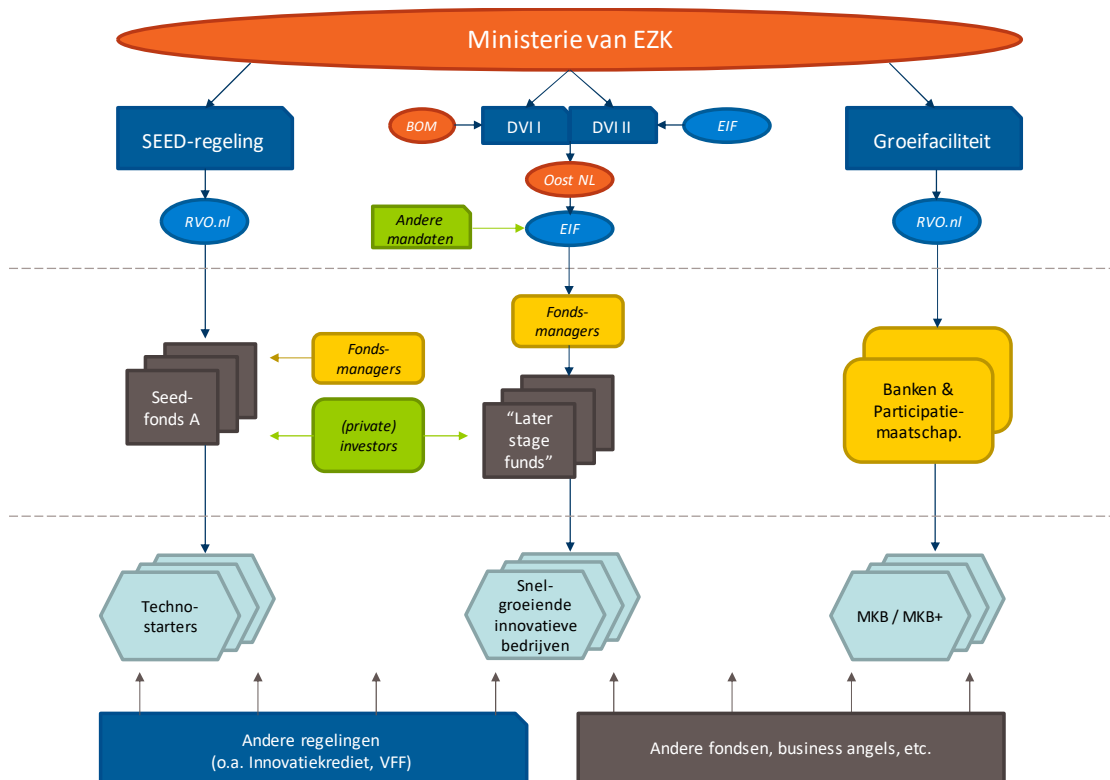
Ministerie van EZK

SEED-regeling

BOM

DVI I

DVI II

EIF

Groeifaciliteit

Oost NL

RVO.nl

Andere mandaten

EIF

RVO.nl

Fonds-managers

Fonds-managers

Seed-fonds A

(private) investors

"Later stage funds"

Banken & Participatie-maatschap.

Techno-starters

Snel-groeiende innovatieve bedrijven

MKB / MKB+

Andere regelingen (o.a. Innovatiekrediet, VFF)

Andere fondsen, business angels, etc.